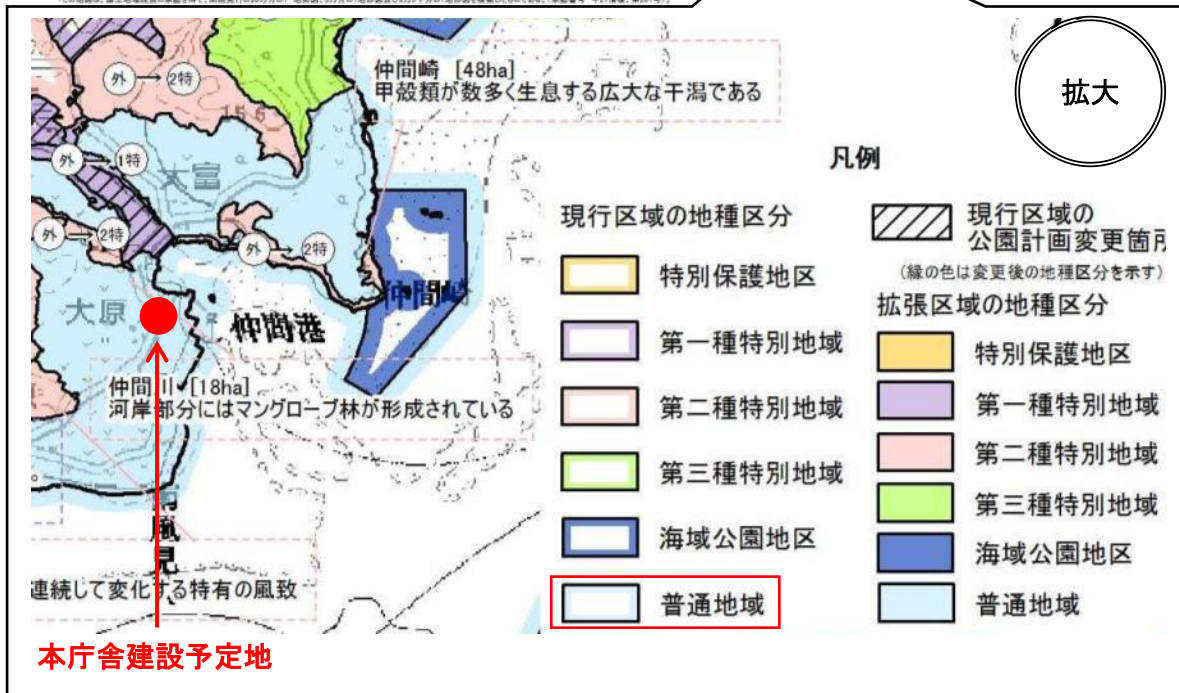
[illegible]

拡大

外 → 2特

仲間崎 [48ha]
甲殻類が数多く生息する広大な干潟である

155

外 → 1特

大富

外 → 2特

外 → 2特

大原

仲間港

仲間崎

仲間川 [18ha]
河岸部分にはマングローブ林が形成されている

南風見

連続して変化する特有の風致

本庁舎建設予定地

凡例

現行区域の地種区分

特別保護地区

第一種特別地域

第二種特別地域

第三種特別地域

海域公園地区

普通地域

現行区域の
公園計画変更箇所

(緑の色は変更後の地種区分を示す)

拡張区域の地種区分

特別保護地区

第一種特別地域

第二種特別地域

第三種特別地域

海域公園地区

普通地域